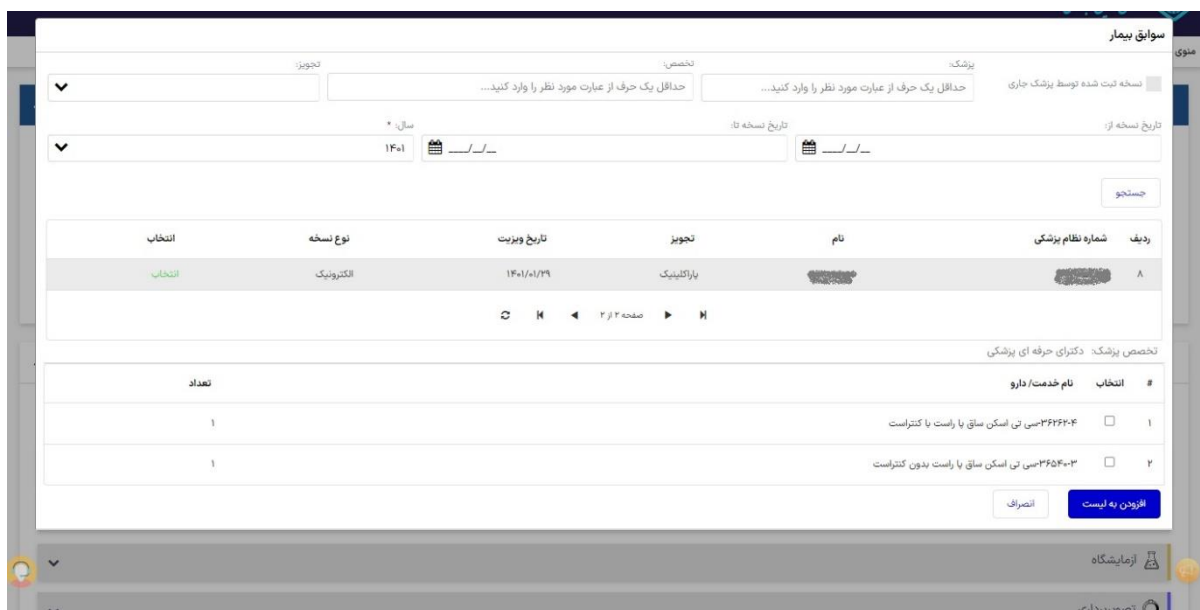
سوابق بیمار

منوی

نسخه ثبت شده توسط پزشک جاری

پزشک:
حداقل یک حرف از عبارت مورد نظر را وارد کنید...

تخصص:
حداقل یک حرف از عبارت مورد نظر را وارد کنید...

تجویز:

تاریخ نسخه از:
__/__/__

تاریخ نسخه تا:
__/__/__

سال: *
۱۴۰۱

جستجو

| ردیف | شماره نظام پزشکی | نام | تجویز | تاریخ ویزیت | نوع نسخه | انتخاب |
|---|---|---|---|---|---|---|
| ۸ | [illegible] | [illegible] | پاراکلینیک | ۱۴۰۱/۰۱/۲۹ | الکترونیک | انتخاب |

صفحه ۲ از ۲

تخصص پزشک: دکترای حرفه ای پزشکی

| # | انتخاب | نام خدمت/ دارو | تعداد |
|---|---|---|---|
| ۱ | ☐ | ۳۶۲۶۴-۴سی تی اسکن ساق پا راست با کنتراست | ۱ |
| ۲ | ☐ | ۳۶۵۴۰-۳سی تی اسکن ساق پا راست بدون کنتراست | ۱ |

افزودن به لیست
انصراف

آزمایشگاه
تصویربرداری